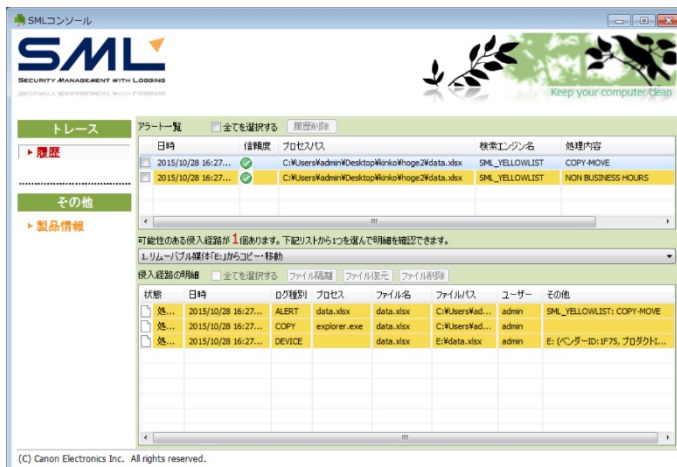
SMLコンソール

SML
SECURITY MANAGEMENT WITH LOGGING

Keep your computer clean

トレース
▸ 履歴

その他
▸ 製品情報

アラート一覧　全てを選択する　履歴削除

| | 日時 | 信頼度 | プロセスパス | 検索エンジン名 | 処理内容 |
|---|---|---|---|---|---|
| | 2015/10/28 16:27... | | C:¥Users¥admin¥Desktop¥kinko¥hoge2¥data.xlsx | SML_YELLOWLIST | COPY-MOVE |
| | 2015/10/28 16:27... | | C:¥Users¥admin¥Desktop¥kinko¥hoge2¥data.xlsx | SML_YELLOWLIST | NON BUSINESS HOURS |

可能性のある侵入経路が 1 個あります。下記リストから1つを選んで明細を確認できます。

1. リムーバブル媒体「E:」からコピー・移動

侵入経路の明細　全てを選択する　ファイル隔離　ファイル復元　ファイル削除

| 状態 | 日時 | ログ種別 | プロセス | ファイル名 | ファイルパス | ユーザー | その他 |
|---|---|---|---|---|---|---|---|
| 処... | 2015/10/28 16:27... | ALERT | data.xlsx | data.xlsx | C:¥Users¥ad... | admin | SML_YELLOWLIST: COPY-MOVE |
| 処... | 2015/10/28 16:27... | COPY | explorer.exe | data.xlsx | C:¥Users¥ad... | admin | |
| 処... | 2015/10/28 16:27... | DEVICE | | data.xlsx | E:¥data.xlsx | admin | E: (ベンダーID:1F75, プロダクトI... |

(C) Canon Electronics Inc. All rights reserved.